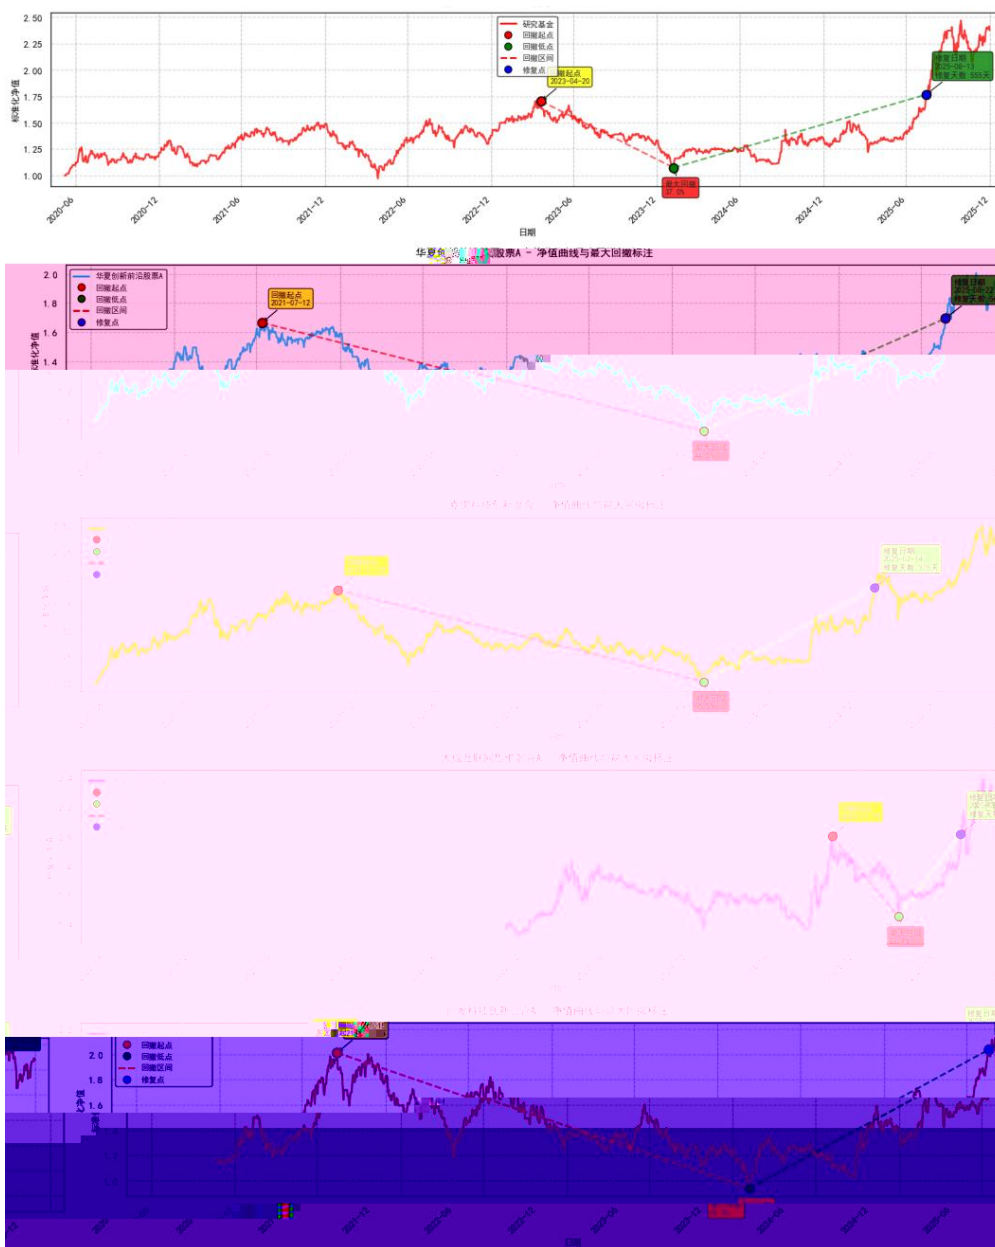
2.50
2.25
2.00
1.75
1.50
1.25
1.00
标准化净值
研究基金
回撤起点
回撤低点
回撤区间
修复点
回撤起点
2023-04-20
最大回撤
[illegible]
修复日期
2025-08-13
修复天数: 553天
2020-06
2020-12
2021-06
2021-12
2022-06
2022-12
2023-06
2023-12
2024-06
2024-12
2025-06
2025-12
日期

华夏创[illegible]股票A - 净值曲线与最大回撤标注
2.0
1.8
1.6
1.4
标准化净值
华夏创新前沿股票A
回撤起点
回撤低点
回撤区间
修复点
回撤起点
2021-07-12
修复日期
2025-08-22
修复天数: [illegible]

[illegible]

修复日期
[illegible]
修复天数: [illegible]

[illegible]

回撤起点
回撤低点
回撤区间
修复点
2.0
1.8
1.6
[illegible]
日期